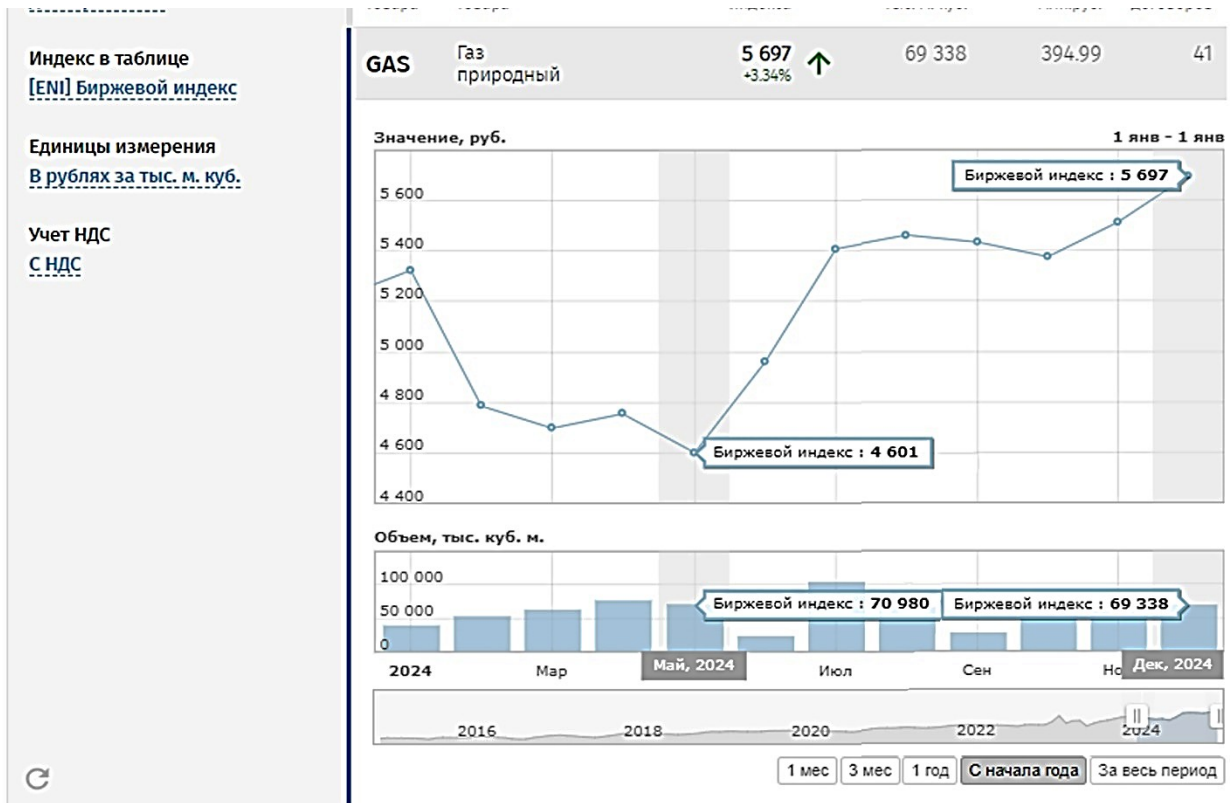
Индекс в таблице
[ENI] Биржевой индекс

Единицы измерения
В рублях за тыс. м. куб.

Учет НДС
С НДС

| GAS | Газ природный | 5 697 +3.34% ↑ | 69 338 | 394.99 | 41 |
|---|---|---|---|---|---|

Значение, руб.
1 янв - 1 янв

Биржевой индекс : 5 697

5 600
5 400
5 200
5 000
4 800
4 600
4 400

Биржевой индекс : 4 601

Объем, тыс. куб. м.
100 000
50 000
0

Биржевой индекс : 70 980
Биржевой индекс : 69 338

2024
Мар
Май, 2024
Июл
Сен
Но
Дек, 2024

2016
2018
2020
2022
2024

1 мес
3 мес
1 год
С начала года
За весь период